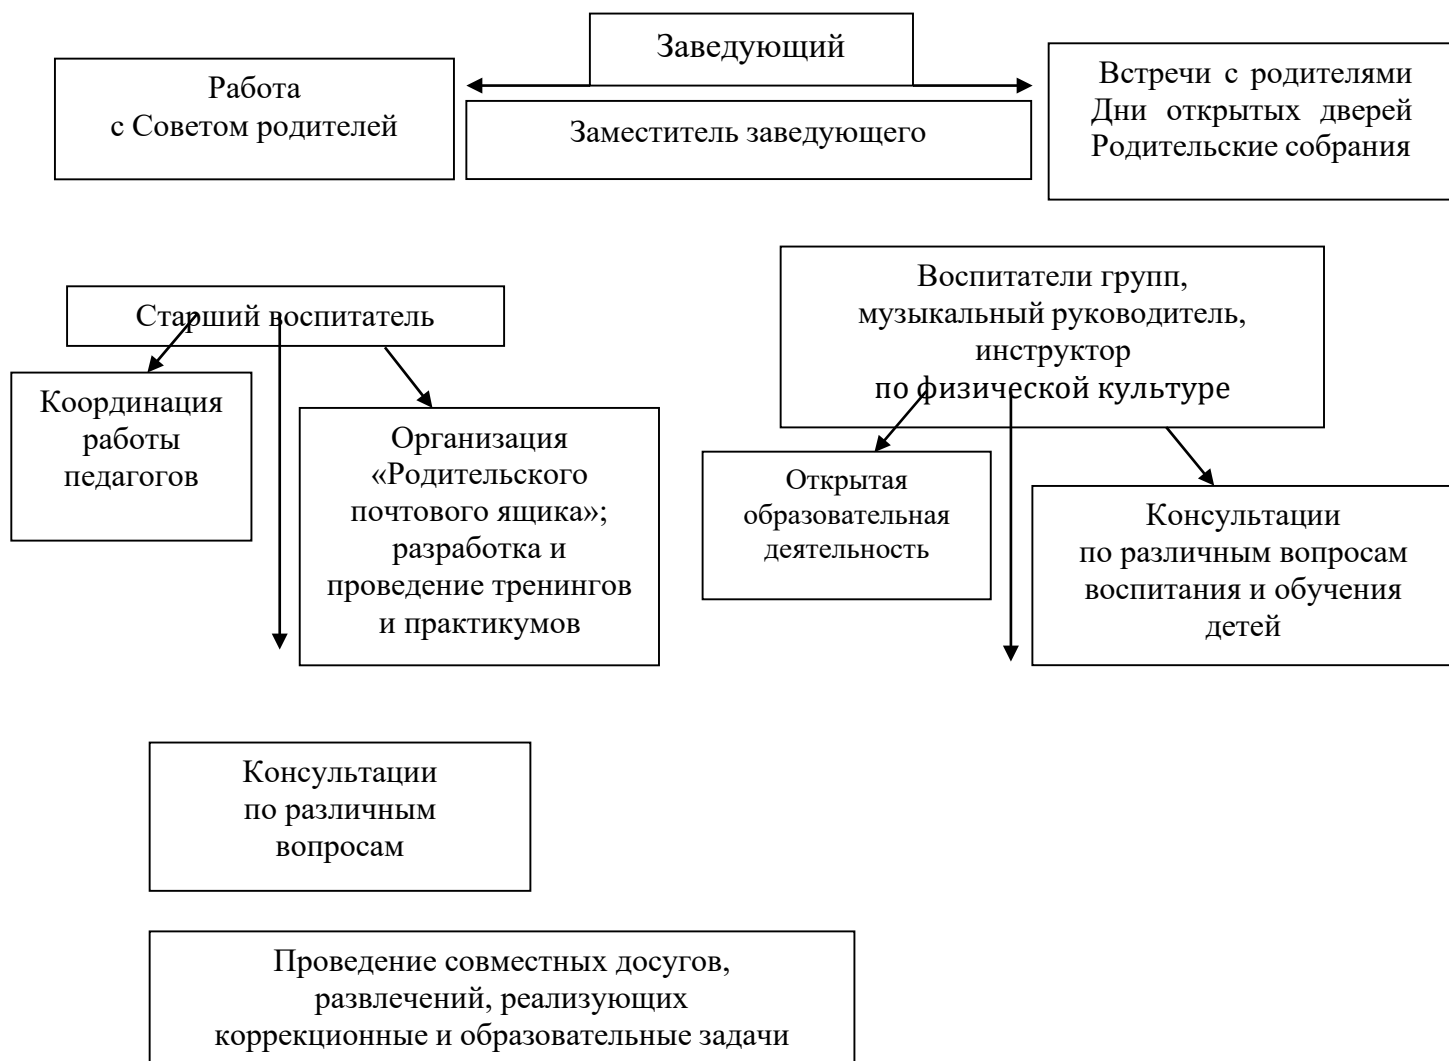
Заведующий

Работа с Советом родителей

Заместитель заведующего

Встречи с родителями
Дни открытых дверей
Родительские собрания

Старший воспитатель

Координация работы педагогов

Организация «Родительского почтового ящика»; разработка и проведение тренингов и практикумов

Воспитатели групп, музыкальный руководитель, инструктор по физической культуре

Открытая образовательная деятельность

Консультации по различным вопросам воспитания и обучения детей

Консультации по различным вопросам

Проведение совместных досугов, развлечений, реализующих коррекционные и образовательные задачи